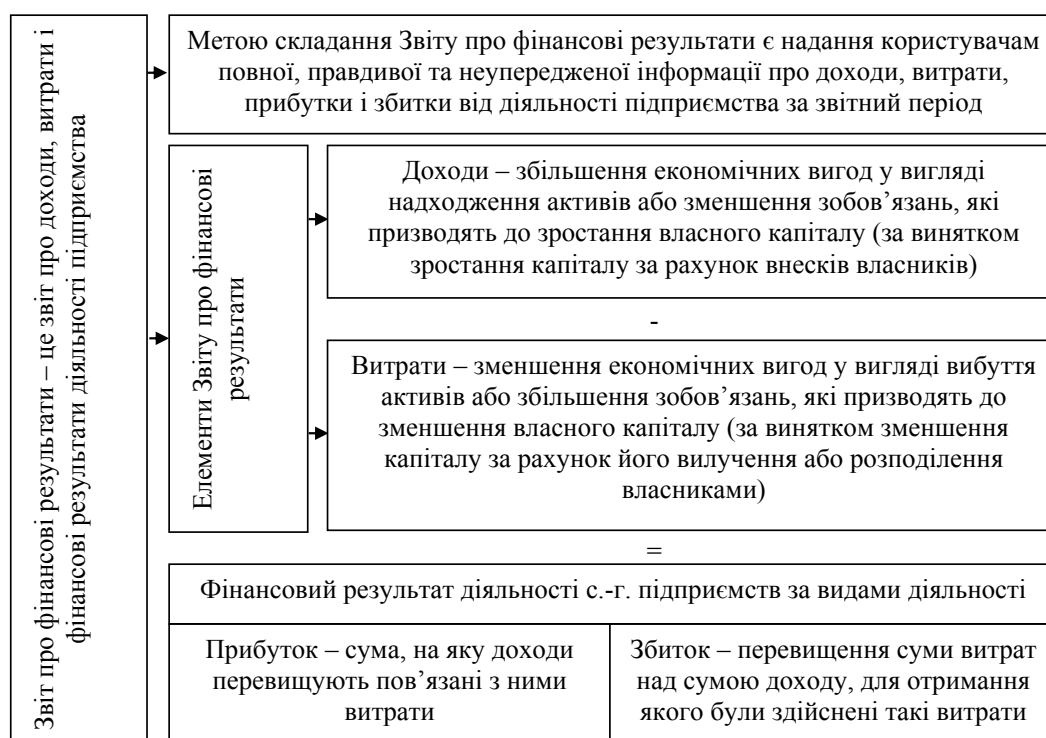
Звіт про фінансові результати – це звіт про доходи, витрати і фінансові результати діяльності підприємства

Метою складання Звіту про фінансові результати є надання користувачам повної, правдивої та неупередженої інформації про доходи, витрати, прибутки і збитки від діяльності підприємства за звітний період

Елементи Звіту про фінансові результати

Доходи – збільшення економічних вигод у вигляді надходження активів або зменшення зобов'язань, які призводять до зростання власного капіталу (за винятком зростання капіталу за рахунок внесків власників)

-

Витрати – зменшення економічних вигод у вигляді вибуття активів або збільшення зобов'язань, які призводять до зменшення власного капіталу (за винятком зменшення капіталу за рахунок його вилучення або розподілення власниками)

=

Фінансовий результат діяльності с.-г. підприємств за видами діяльності

Прибуток – сума, на яку доходи перевищують пов'язані з ними витрати

Збиток – перевищення суми витрат над сумою доходу, для отримання якого були здійснені такі витрати